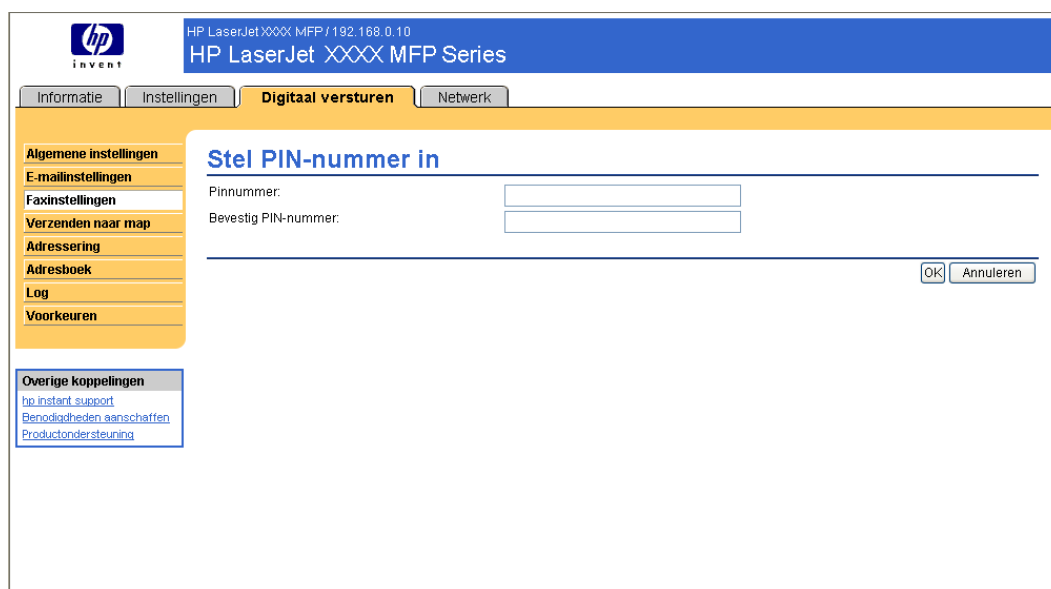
hp
invent

HP LaserJet XXXX MFP / 192.168.0.10
HP LaserJet XXXX MFP Series

Informatie | Instellingen | Digitaal versturen | Netwerk

Algemene instellingen
E-mailinstellingen
Faxinstellingen
Verzenden naar map
Adressering
Adresboek
Log
Voorkeuren

Overige koppelingen
hp instant support
Benodigdheden aanschaffen
Productondersteuning

Stel PIN-nummer in

Pinnummer:
Bevestig PIN-nummer:

OK Annuleren